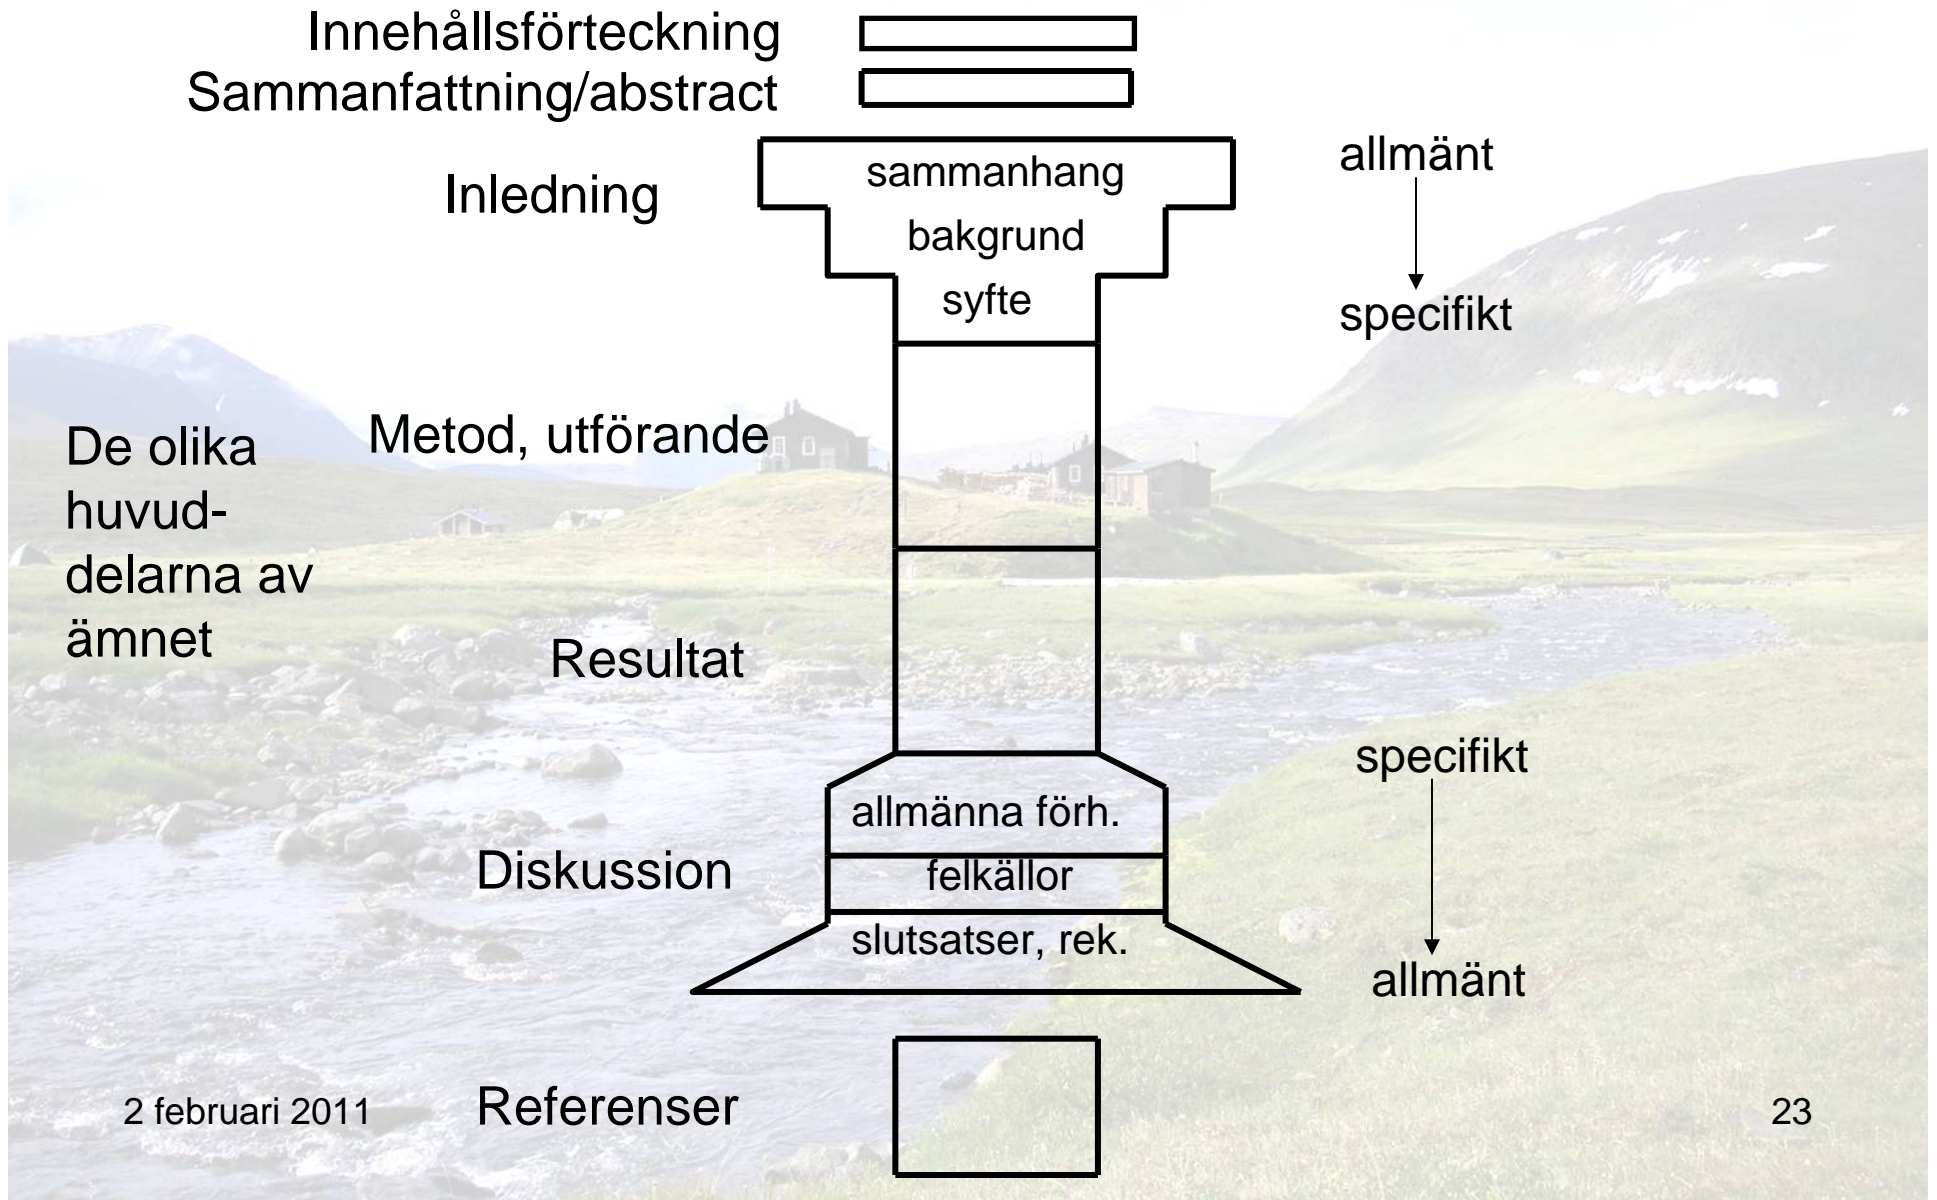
Innehållsförteckning

Sammanfattning/abstract

Inledning

sammanhang

bakgrund

syfte

allmänt

specifikt

De olika huvuddelarna av ämnet

Metod, utförande

Resultat

specifikt

allmänna förh.

Diskussion

felkällor

slutsatser, rek.

allmänt

2 februari 2011

Referenser

23